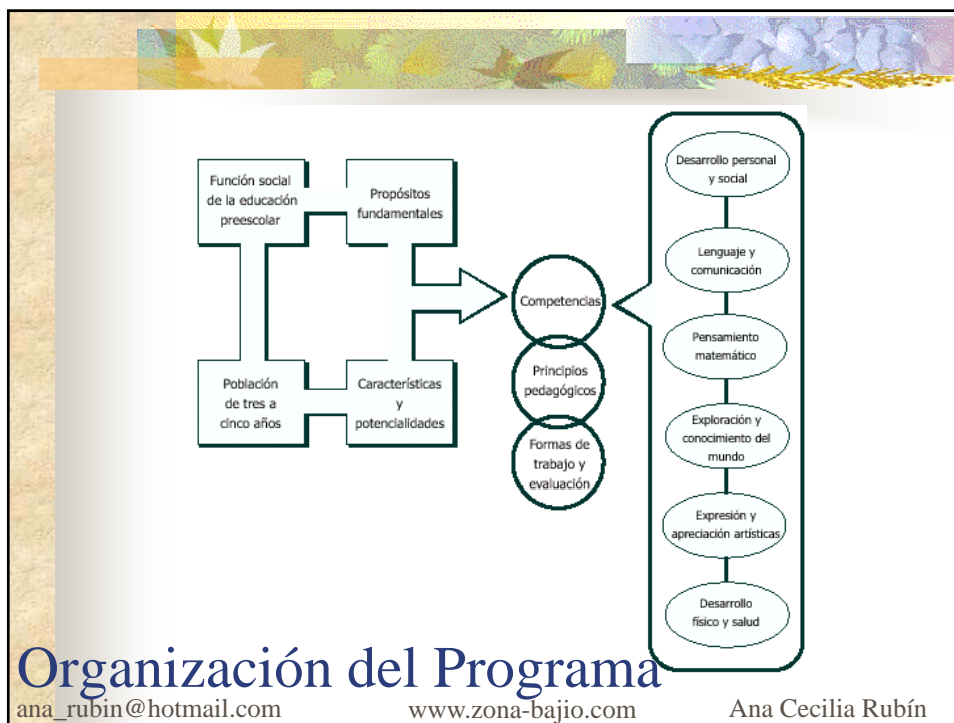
Función social de la educación preescolar

Propósitos fundamentales

Población de tres a cinco años

Características y potencialidades

Competencias

Principios pedagógicos

Formas de trabajo y evaluación

Desarrollo personal y social

Lenguaje y comunicación

Pensamiento matemático

Exploración y conocimiento del mundo

Expresión y apreciación artísticas

Desarrollo físico y salud

Organización del Programa

ana_rubin@hotmail.com www.zona-bajio.com Ana Cecilia Rubín